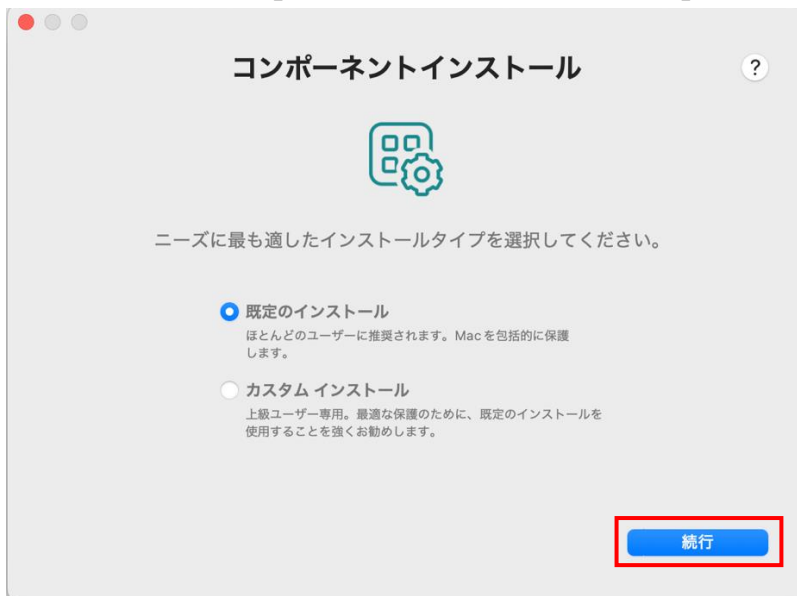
コンポーネントインストール

?

ニーズに最も適したインストールタイプを選択してください。

既定のインストール
ほとんどのユーザーに推奨されます。Mac を包括的に保護します。

カスタム インストール
上級ユーザー専用。最適な保護のために、既定のインストールを使用することを強くお勧めします。

続行